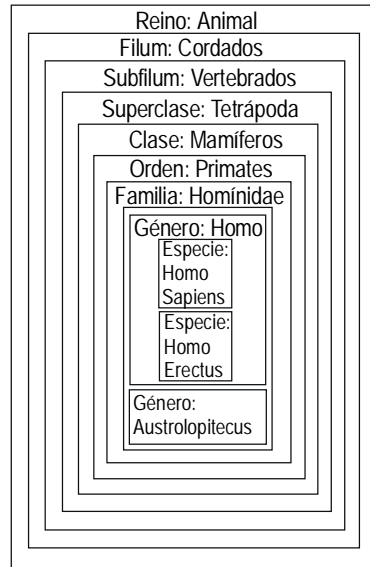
Reino: Animal

Filum: Cordados

Subfilum: Vertebrados

Superclase: Tetrápoda

Clase: Mamíferos

Orden: Primates

Familia: Homínidae

Género: Homo

Especie: Homo Sapiens

Especie: Homo Erectus

Género: Austrolopitecus